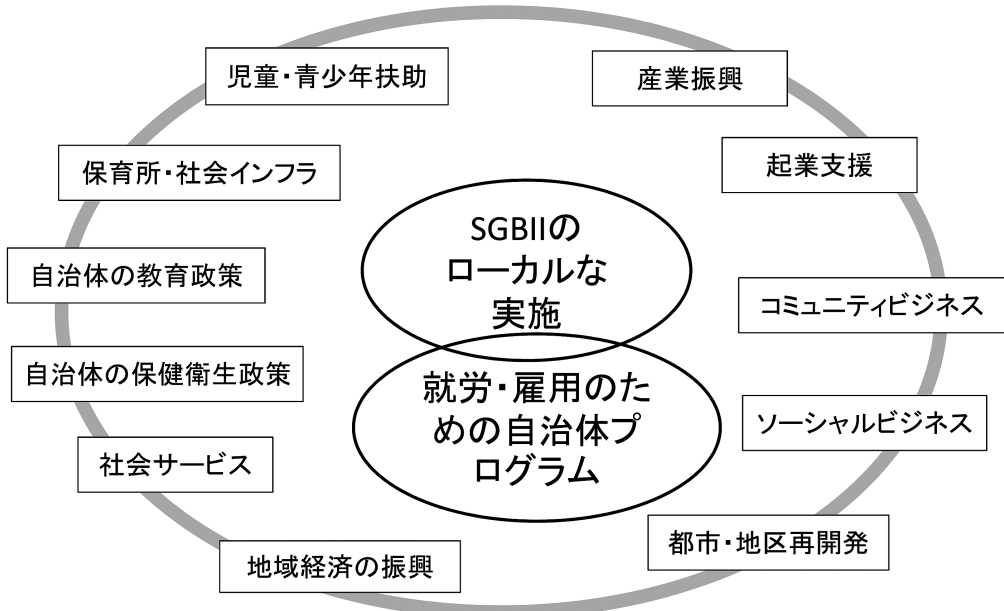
児童・青少年扶助

産業振興

保育所・社会インフラ

起業支援

SGBIIのローカルな実施

自治体の教育政策

コミュニティビジネス

自治体の保健衛生政策

就労・雇用のための自治体プログラム

ソーシャルビジネス

社会サービス

都市・地区再開発

地域経済の振興